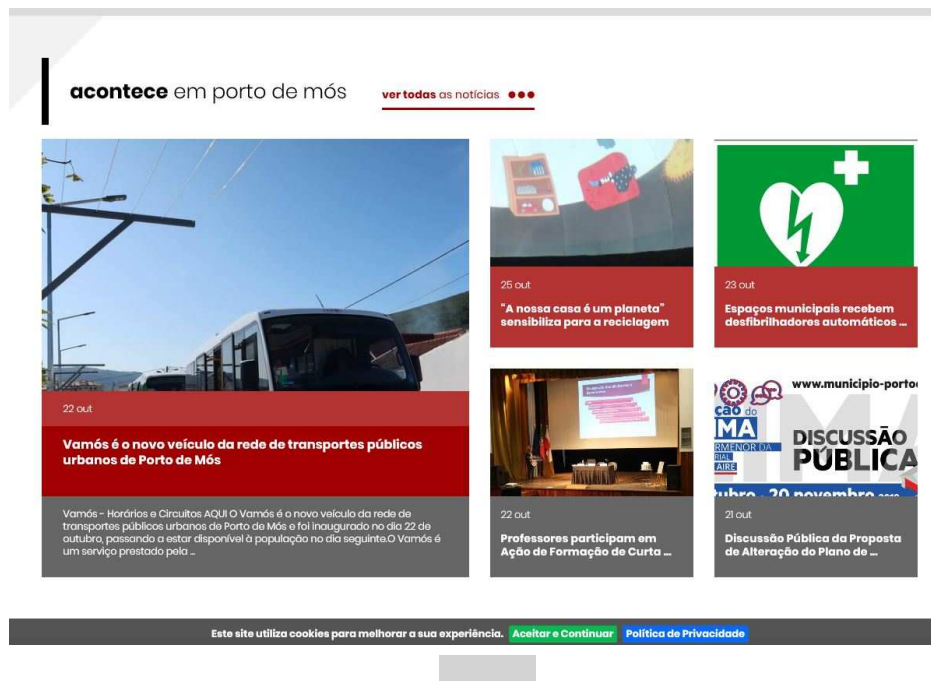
acontece em porto de mós

ver todas as notícias ●●●

22 out

Vamós é o novo veículo da rede de transportes públicos urbanos de Porto de Mós

Vamós - Horários e Circuitos AQUI O Vamós é o novo veículo da rede de transportes públicos urbanos de Porto de Mós e foi inaugurado no dia 22 de outubro, passando a estar disponível à população no dia seguinte.O Vamós é um serviço prestado pela ...

25 out

"A nossa casa é um planeta" sensibiliza para a reciclagem

23 out

Espaços municipais recebem desfibrilhadores automáticos ...

22 out

Professores participam em Ação de Formação de Curta ...

www.municipio-portoc

ção do
MA
RMENOR DA
RIAL
AIRE

DISCUSSÃO
PÚBLICA

tubro a 20 novembro

21 out

Discussão Pública da Proposta de Alteração do Plano de ...

Este site utiliza cookies para melhorar a sua experiência. Aceitar e Continuar Política de Privacidade